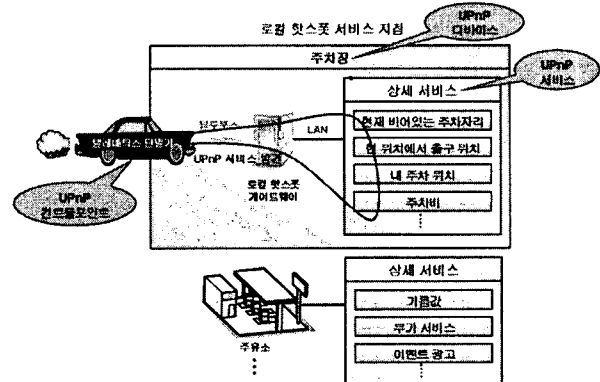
로컬 핫스폿 서비스 지점

UPnP 디바이스

주차장

UPnP 서비스

상세 서비스

블루투스

LAN

현재 비어있는 주차자리

텔레매틱스 단말기

현 위치에서 출구 위치

UPnP 서비스 발견

내 주차 위치

로컬 핫스폿 게이트웨이

주차비

UPnP 컨트롤포인트

상세 서비스

가름값

부가 서비스

주유소

이벤트 광고